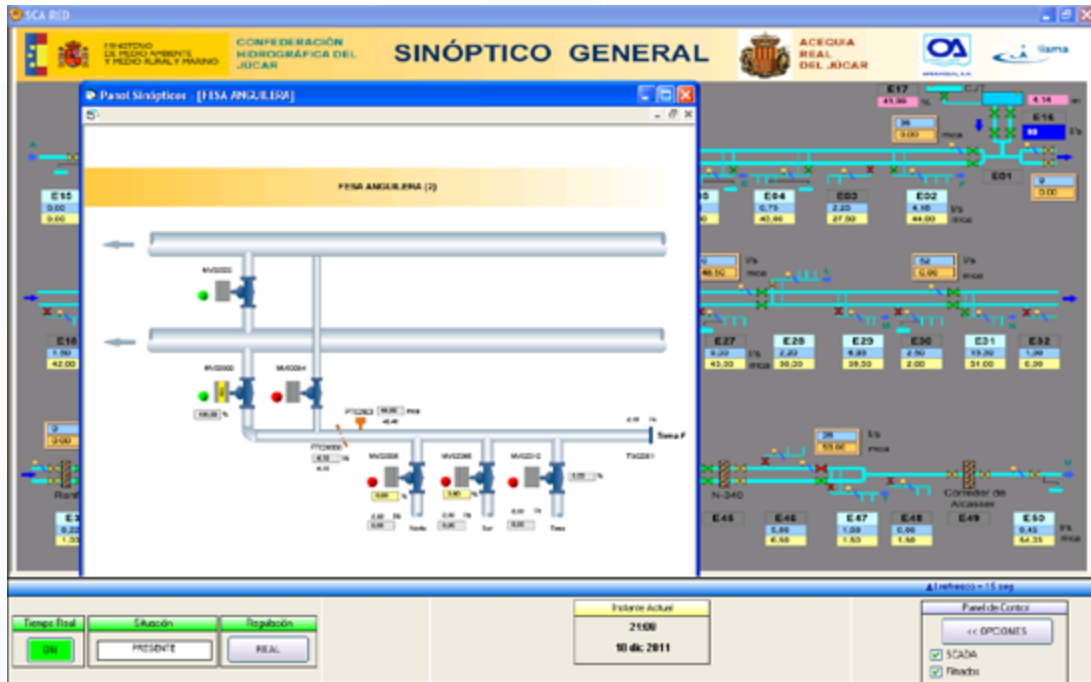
SCA RED

MINISTERIO DE MEDIO AMBIENTE Y MEDIO RURAL Y MARINO

CONFEDERACIÓN HIDROGRÁFICA DEL JÚCAR

SINÓPTICO GENERAL

ACEQUIA REAL DEL JÚCAR

OA

llama

Panel Sinópticos - [FESA ANGUILERA]

FESA ANGUILERA (2)

MV02000

MV02002

MV02004

100.00 %

PT02003

PT02000

MV02006

MV02008

MV02010

Toma F

T02001

Norte

Sur

Toma

E17

43.90 %

4.14 m

E16

80 l/s

35

0.00 mca

E01

0

0.00

E05

0.00

0.00

E04

0.73

40.00

E03

2.20

27.00

E02

4.10

44.00

l/s

mca

46.50

52

0.00

E18

1.50

42.00

E27

0.00

43.00

E28

2.22

36.00

E29

6.80

39.30

E30

2.50

2.00

E31

15.30

51.00

E32

1.00

0.00

0

0.00

Ronf

E3

0.22

1.30

N-340

28

53.00

Corredor de Alcasser

E45

E46

0.00

6.50

E47

1.00

1.50

E48

0.00

1.50

E49

E50

0.45

54.35

Refresco = 15 seg

Tiempo Real

ON

Situación

PRESENTE

Regulación

REAL

Instante Actual

21:00

10 dic 2011

Panel de Control

<< OPCIONES

SCADA

Filtrados